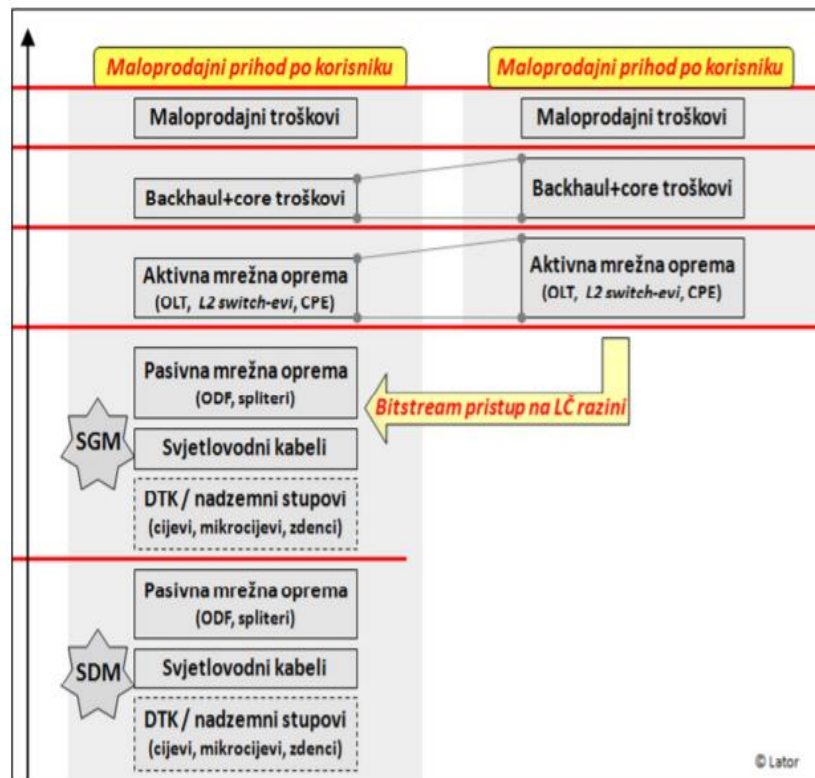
Maloprodajni prihod po korisniku

Maloprodajni prihod po korisniku

Maloprodajni troškovi

Maloprodajni troškovi

Backhaul+core troškovi

Backhaul+core troškovi

Aktivna mrežna oprema (OLT, *L2 switch-evi*, CPE)

Aktivna mrežna oprema (OLT, *L2 switch-evi*, CPE)

Pasivna mrežna oprema (ODF, spliteri)

Bitstream pristup na LČ razini

SGM

Svjetlovodni kabeli

DTK / nadzemni stupovi (cijevi, mikrocijevi, zdenci)

Pasivna mrežna oprema (ODF, spliteri)

SDM

Svjetlovodni kabeli

DTK / nadzemni stupovi (cijevi, mikrocijevi, zdenci)

© Lator